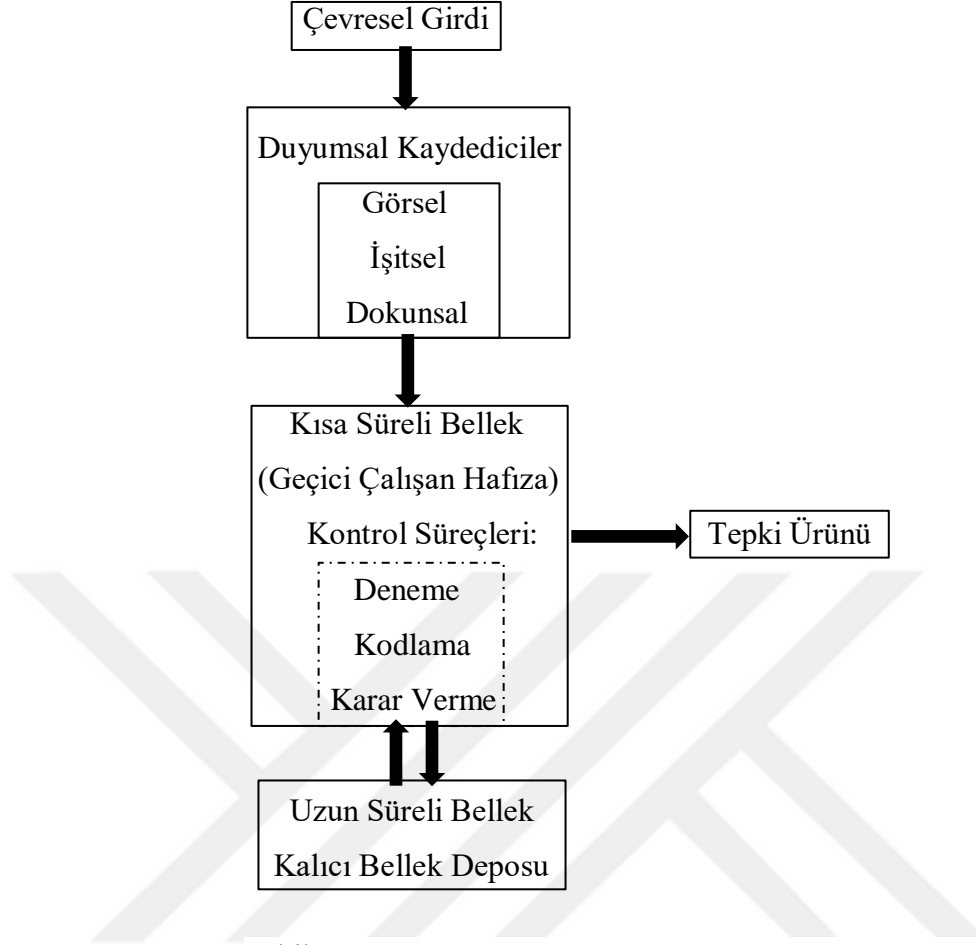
Çevresel Girdi

Duyumsal Kaydediciler

Görsel

İşitsel

Dokunsal

Kısa Süreli Bellek

(Geçici Çalışan Hafıza)

Kontrol Süreçleri:

Deneme

Kodlama

Karar Verme

Tepki Ürünü

Uzun Süreli Bellek

Kalıcı Bellek Deposu